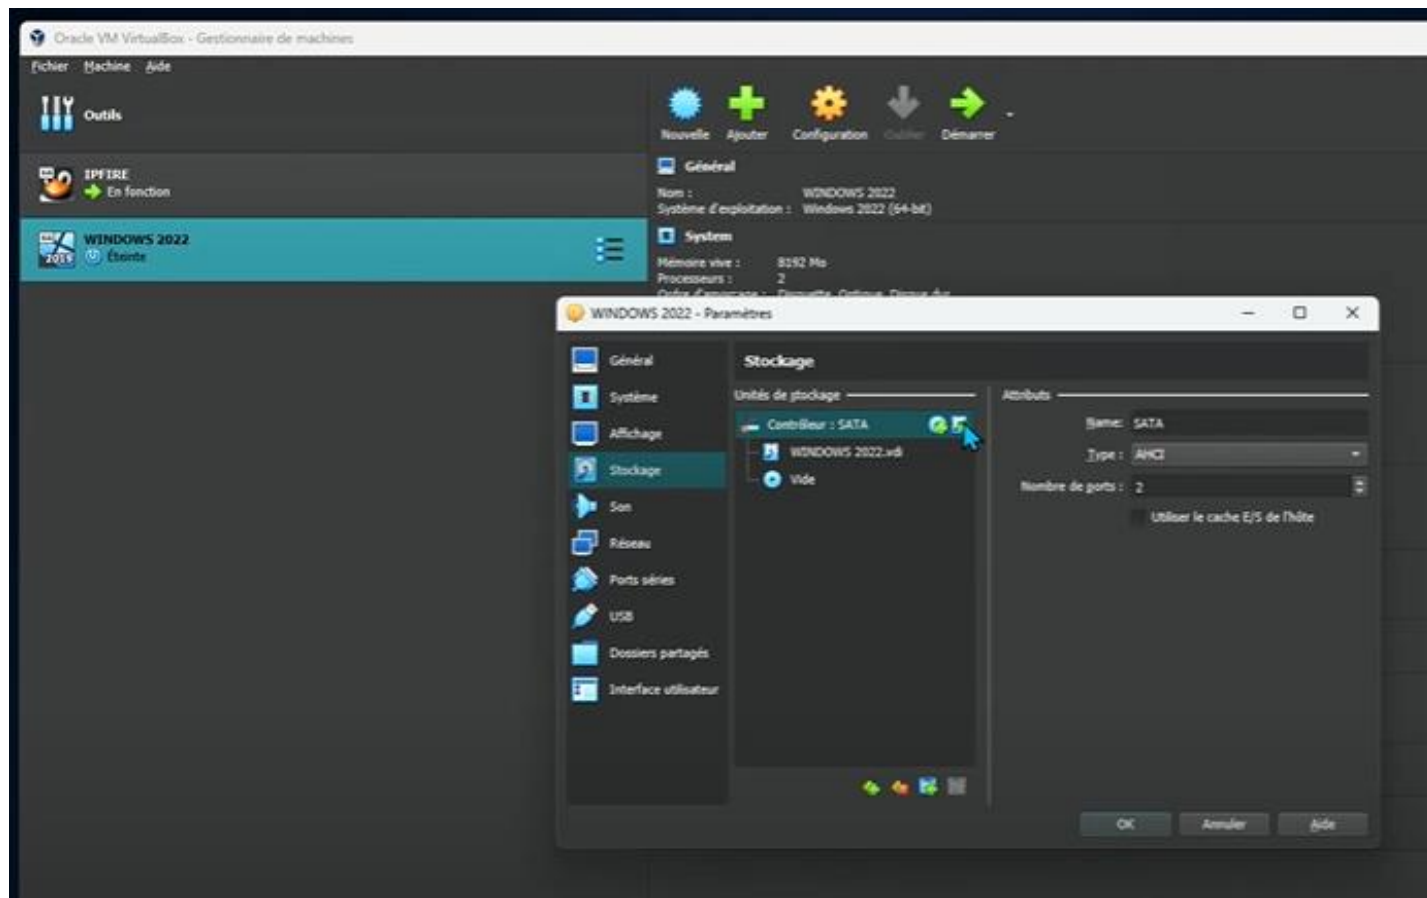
Oracle VM VirtualBox - Gestionnaire de machines

Fichier Machine Aide

Outils

IPFIRE
En fonction

WINDOWS 2022
Éteinte

Nouvelle Ajouter Configuration Oublier Démarrer

Général
Nom : WINDOWS 2022
Système d'exploitation : Windows 2022 (64-bit)

System
Mémoire vive : 8192 Mo
Processeurs : 2
Ordre d'amorçage : Disquette, Optique, Disque dur

WINDOWS 2022 - Paramètres

Général
Système
Affichage
Stockage
Son
Réseau
Ports séries
USB
Dossiers partagés
Interface utilisateur

Stockage

Unités de stockage
Contrôleur : SATA
WINDOWS 2022.vdi
Vide

Attributs
Name: SATA
Type : AHCI
Nombre de ports : 2
Utiliser le cache E/S de l'hôte

OK Annuler Aide